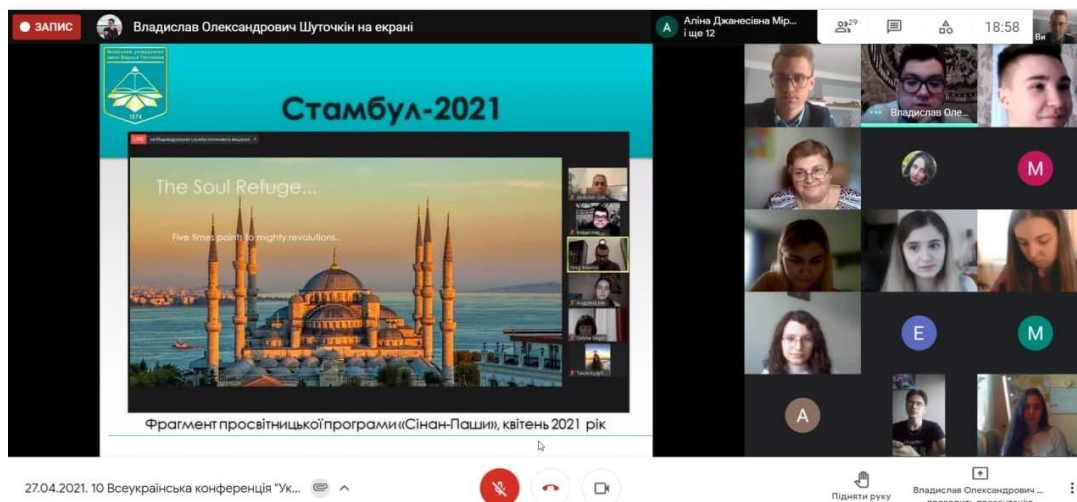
● ЗАПИС

Владислав Олександрович Шуточкін на екрані

A Аліна Джанесівна Мір... і ще 12

29

18:58

Ви

Київський університет імені Бориса Грінченка

1874

Стамбул-2021

LIVE

The Soul Refuge...

Five times points to mighty revolutions...

Фрагмент просвітницької програми «Сінан-Паши», квітень 2021 рік

Владислав Оле...

M

M

E

A

27.04.2021. 10 Всеукраїнська конференція "Ук...

Підняти руку

Владислав Олександрович ...